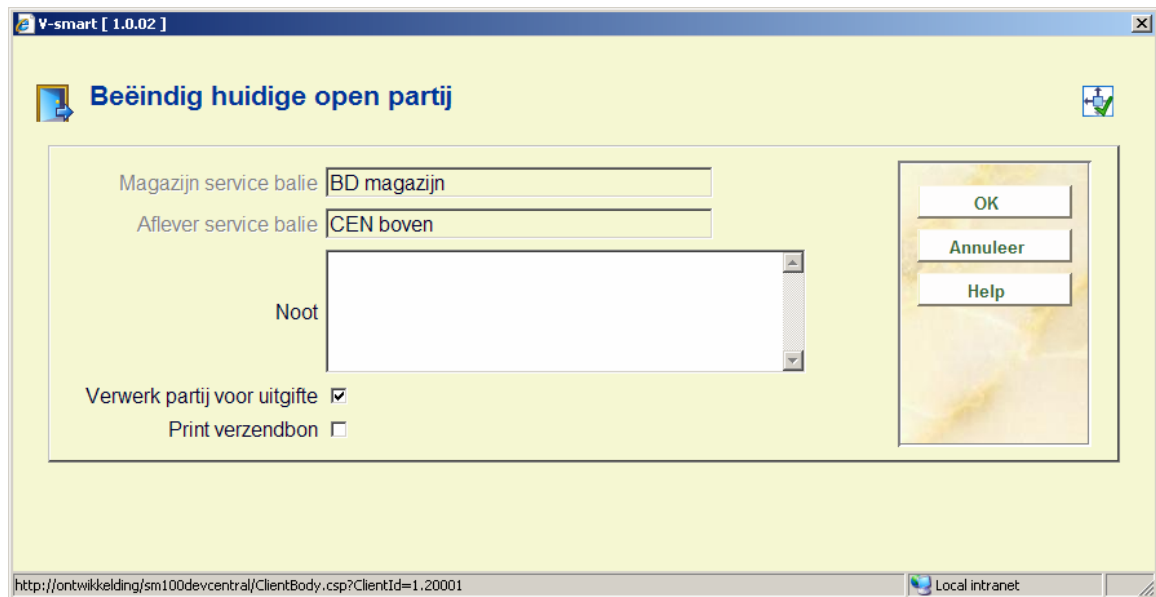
V-smart [ 1.0.02 ]

Beëindig huidige open partij

Magazijn service balie BD magazijn

Aflever service balie CEN boven

Noot

Verwerk partij voor uitgifte

Print verzendbon

OK

Annuleer

Help

http://ontwikkelding/sm100devcentral/ClientBody.csp?ClientId=1.20001

Local intranet